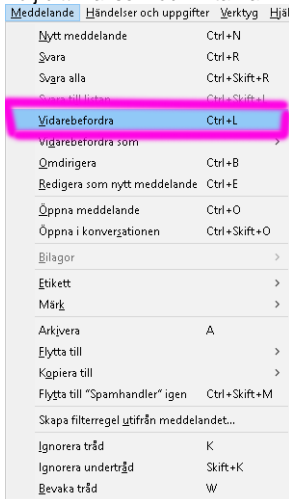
Meddelande Händelser och uppgifter Verktyg Hjäl

Nytt meddelande Ctrl+N
Svara Ctrl+R
Svara alla Ctrl+Skift+R
Svara till listan Ctrl+Skift+L
Vidarebefordra Ctrl+L
Vidarebefordra som >
Omdirigera Ctrl+B
Redigera som nytt meddelande Ctrl+E
Öppna meddelande Ctrl+O
Öppna i konversationen Ctrl+Skift+O
Bilagor >
Etikett >
Märk >
Arkivera A
Flytta till >
Kopiera till >
Flytta till "Spamhandler" igen Ctrl+Skift+M
Skapa filterregel utifrån meddelandet...
Ignorera tråd K
Ignorera undertråd Skift+K
Bevaka tråd W